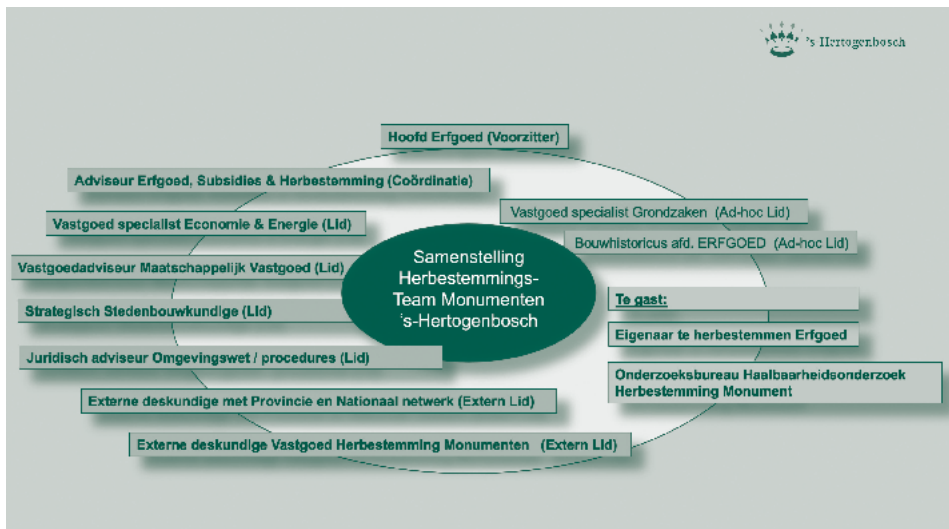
's Hertogenbosch

Samenstelling Herbestemmings-Team Monumenten 's-Hertogenbosch

Hoofd Erfgoed (Voorzitter)

Adviseur Erfgoed, Subsidies & Herbestemming (Coördinatie)

Vastgoed specialist Economie & Energie (Lid)

Vastgoedadviseur Maatschappelijk Vastgoed (Lid)

Strategisch Stedenbouwkundige (Lid)

Juridisch adviseur Omgevingswet / procedures (Lid)

Externe deskundige met Provincie en Nationaal netwerk (Extern Lid)

Externe deskundige Vastgoed Herbestemming Monumenten (Extern Lid)

Vastgoed specialist Grondzaken (Ad-hoc Lid)

Bouwhistoricus afd. ERFGOED (Ad-hoc Lid)

Te gast:

Eigenaar te herbestemmen Erfgoed

Onderzoeksbureau Haalbaarheidsonderzoek Herbestemming Monument